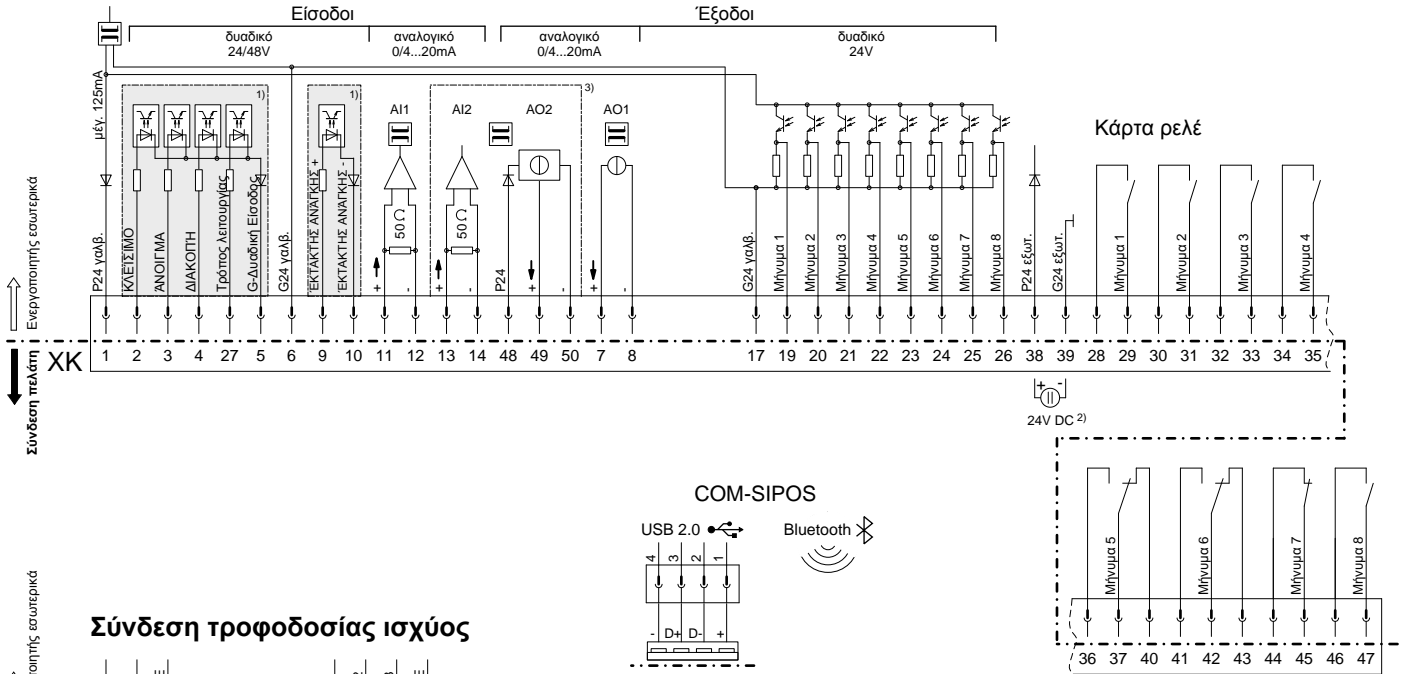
Είσοδοι

Έξοδοι

δυαδικό 24/48V

αναλογικό 0/4...20mA

αναλογικό 0/4...20mA

δυαδικό 24V

μέγ. 125mA

1)

1)

3)

AI1

AI2

AO2

AO1

Κάρτα ρελέ

50 Ω

50 Ω

Ενεργοποιητής εσωτερικά

P24 γαλβ.

ΚΛΕΙΣΙΜΟ

ΑΝΟΙΓΜΑ

ΔΙΑΚΟΠΗ

Τρόπος λειτουργίας

G-Δυαδική Είσοδος

G24 γαλβ.

ΕΚΤΑΚΤΗΣ ΑΝΑΓΚΗΣ +

ΕΚΤΑΚΤΗΣ ΑΝΑΓΚΗΣ -

+ - + - P24 + - + -

G24 γαλβ.

Μήνυμα 1

Μήνυμα 2

Μήνυμα 3

Μήνυμα 4

Μήνυμα 5

Μήνυμα 6

Μήνυμα 7

Μήνυμα 8

P24 εξωτ.

G24 εξωτ.

Μήνυμα 1

Μήνυμα 2

Μήνυμα 3

Μήνυμα 4

XK

| 1 | 2 | 3 | 4 | 27 | 5 | 6 | 9 | 10 | 11 | 12 | 13 | 14 | 48 | 49 | 50 | 7 | 8 | 17 | 19 | 20 | 21 | 22 | 23 | 24 | 25 | 26 | 38 | 39 | 28 | 29 | 30 | 31 | 32 | 33 | 34 | 35 |
|---|---|---|---|---|---|---|---|---|---|---|---|---|---|---|---|---|---|---|---|---|---|---|---|---|---|---|---|---|---|---|---|---|---|---|---|---|

Σύνδεση πελάτη

+ -

24V DC 2)

COM-SIPOS

USB 2.0

Bluetooth

4 3 2 1

- D+ D- +

Μήνυμα 5

Μήνυμα 6

Μήνυμα 7

Μήνυμα 8

| 36 | 37 | 40 | 41 | 42 | 43 | 44 | 45 | 46 | 47 |
|---|---|---|---|---|---|---|---|---|---|

Σύνδεση τροφοδοσίας ισχύος

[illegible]ποιητής εσωτερικά